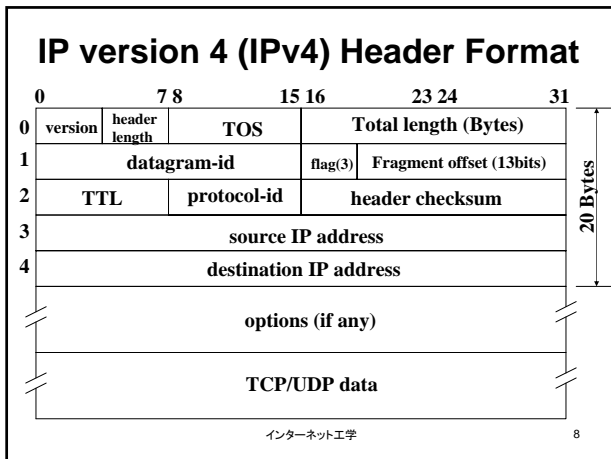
IP version 4 (IPv4) Header Format

0 7 8 15 16 23 24 31

| | | | | |
|---|---|---|---|---|
| 0 | version | header length | TOS | Total length (Bytes) |
| 1 | datagram-id | | flag(3) | Fragment offset (13bits) |
| 2 | TTL | protocol-id | header checksum | |
| 3 | source IP address | | | |
| 4 | destination IP address | | | |
| | options (if any) | | | |
| | TCP/UDP data | | | |

20 Bytes

インターネット工学

8